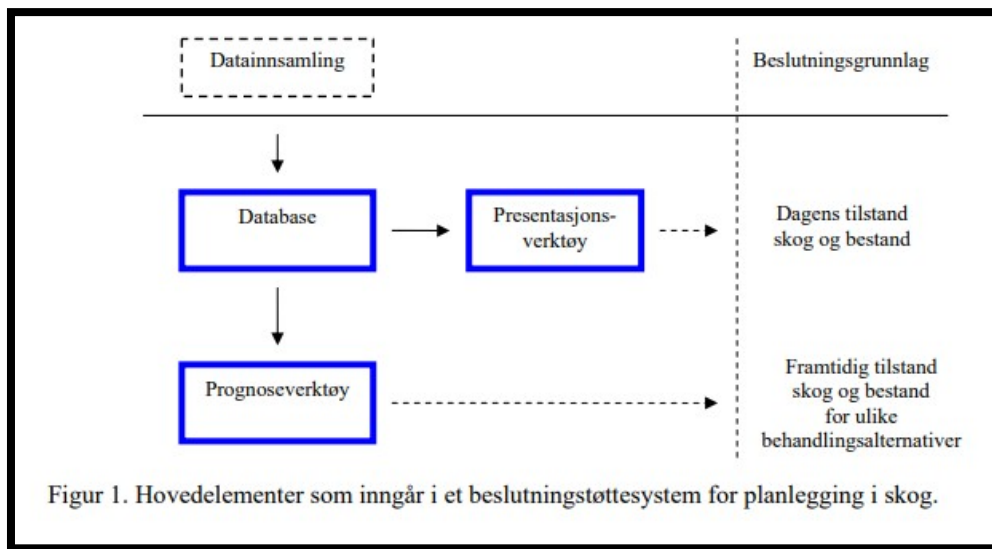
Datainnsamling

Beslutningsgrunnlag

Database

Presentasjons-verktøy

Dagens tilstand skog og bestand

Prognoseverktøy

Framtidig tilstand skog og bestand for ulike behandlingsalternativer

Figur 1. Hovedelementer som inngår i et beslutningstøttesystem for planlegging i skog.